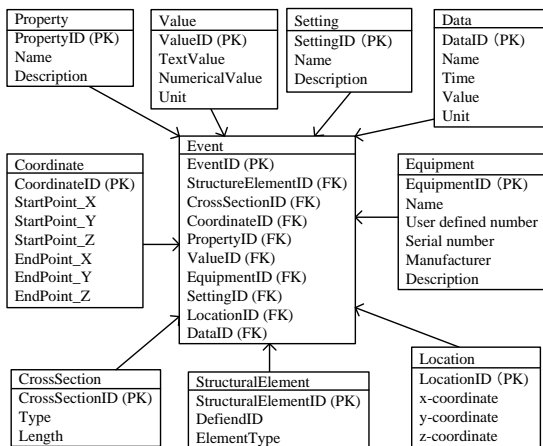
Property
PropertyID (PK)
Name
Description

Value
ValueID (PK)
TextValue
NumericalValue
Unit

Setting
SettingID (PK)
Name
Description

Data
DataID (PK)
Name
Time
Value
Unit

Coordinate
CoordinateID (PK)
StartPoint_X
StartPoint_Y
StartPoint_Z
EndPoint_X
EndPoint_Y
EndPoint_Z

Event
EventID (PK)
StructureElementID (FK)
CrossSectionID (FK)
CoordinateID (FK)
PropertyID (FK)
ValueID (FK)
EquipmentID (FK)
SettingID (FK)
LocationID (FK)
DataID (FK)

Equipment
EquipmentID (PK)
Name
User defined number
Serial number
Manufacturer
Description

CrossSection
CrossSectionID (PK)
Type
Length

StructuralElement
StructuralElementID (PK)
DefiendID
ElementType

Location
LocationID (PK)
x-coordinate
y-coordinate
z-coordinate